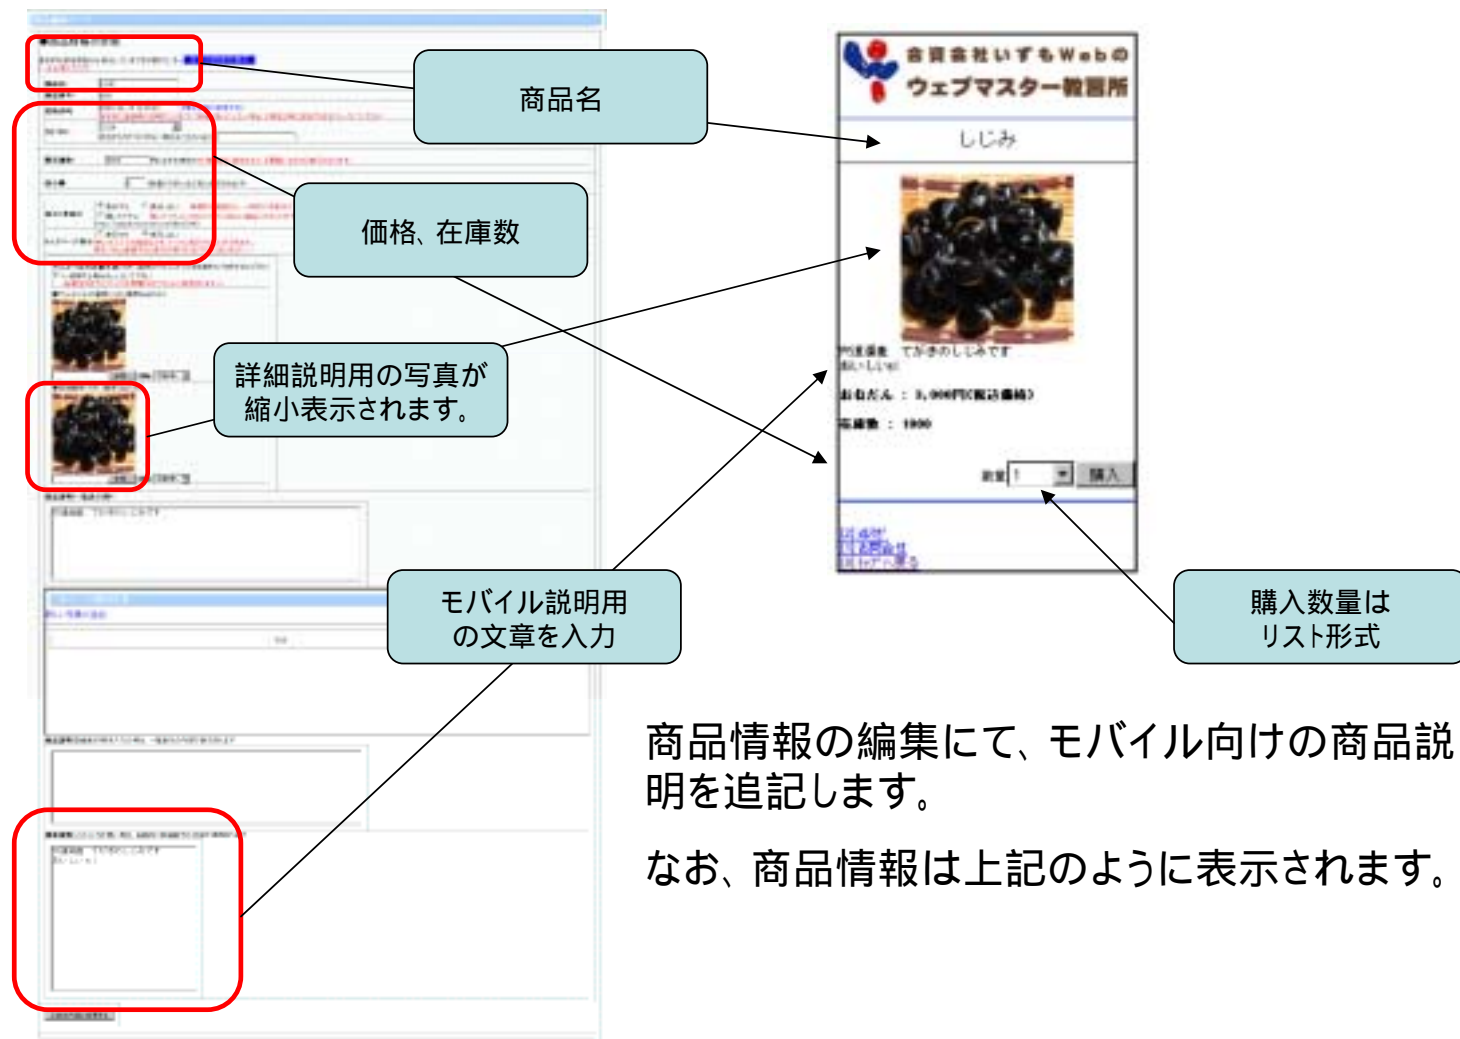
商品名

価格、在庫数

詳細説明用の写真が縮小表示されます。

モバイル説明用の文章を入力

合資会社いずもWebの
ウェブマスター教習所

しじみ

宍道湖産　でかきのしじみです

おねだん：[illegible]

在庫数：1000

数量 1 購入

購入数量はリスト形式

商品情報の編集にて、モバイル向けの商品説明を追記します。

なお、商品情報は上記のように表示されます。